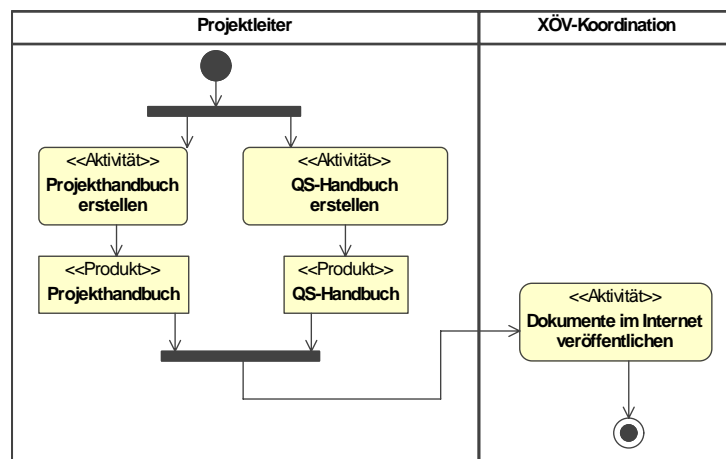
| Projektleiter | XÖV-Koordination |
|---|---|

<<Aktivität>>
Projekthandbuch erstellen

<<Aktivität>>
QS-Handbuch erstellen

<<Produkt>>
Projekthandbuch

<<Produkt>>
QS-Handbuch

<<Aktivität>>
Dokumente im Internet veröffentlichen